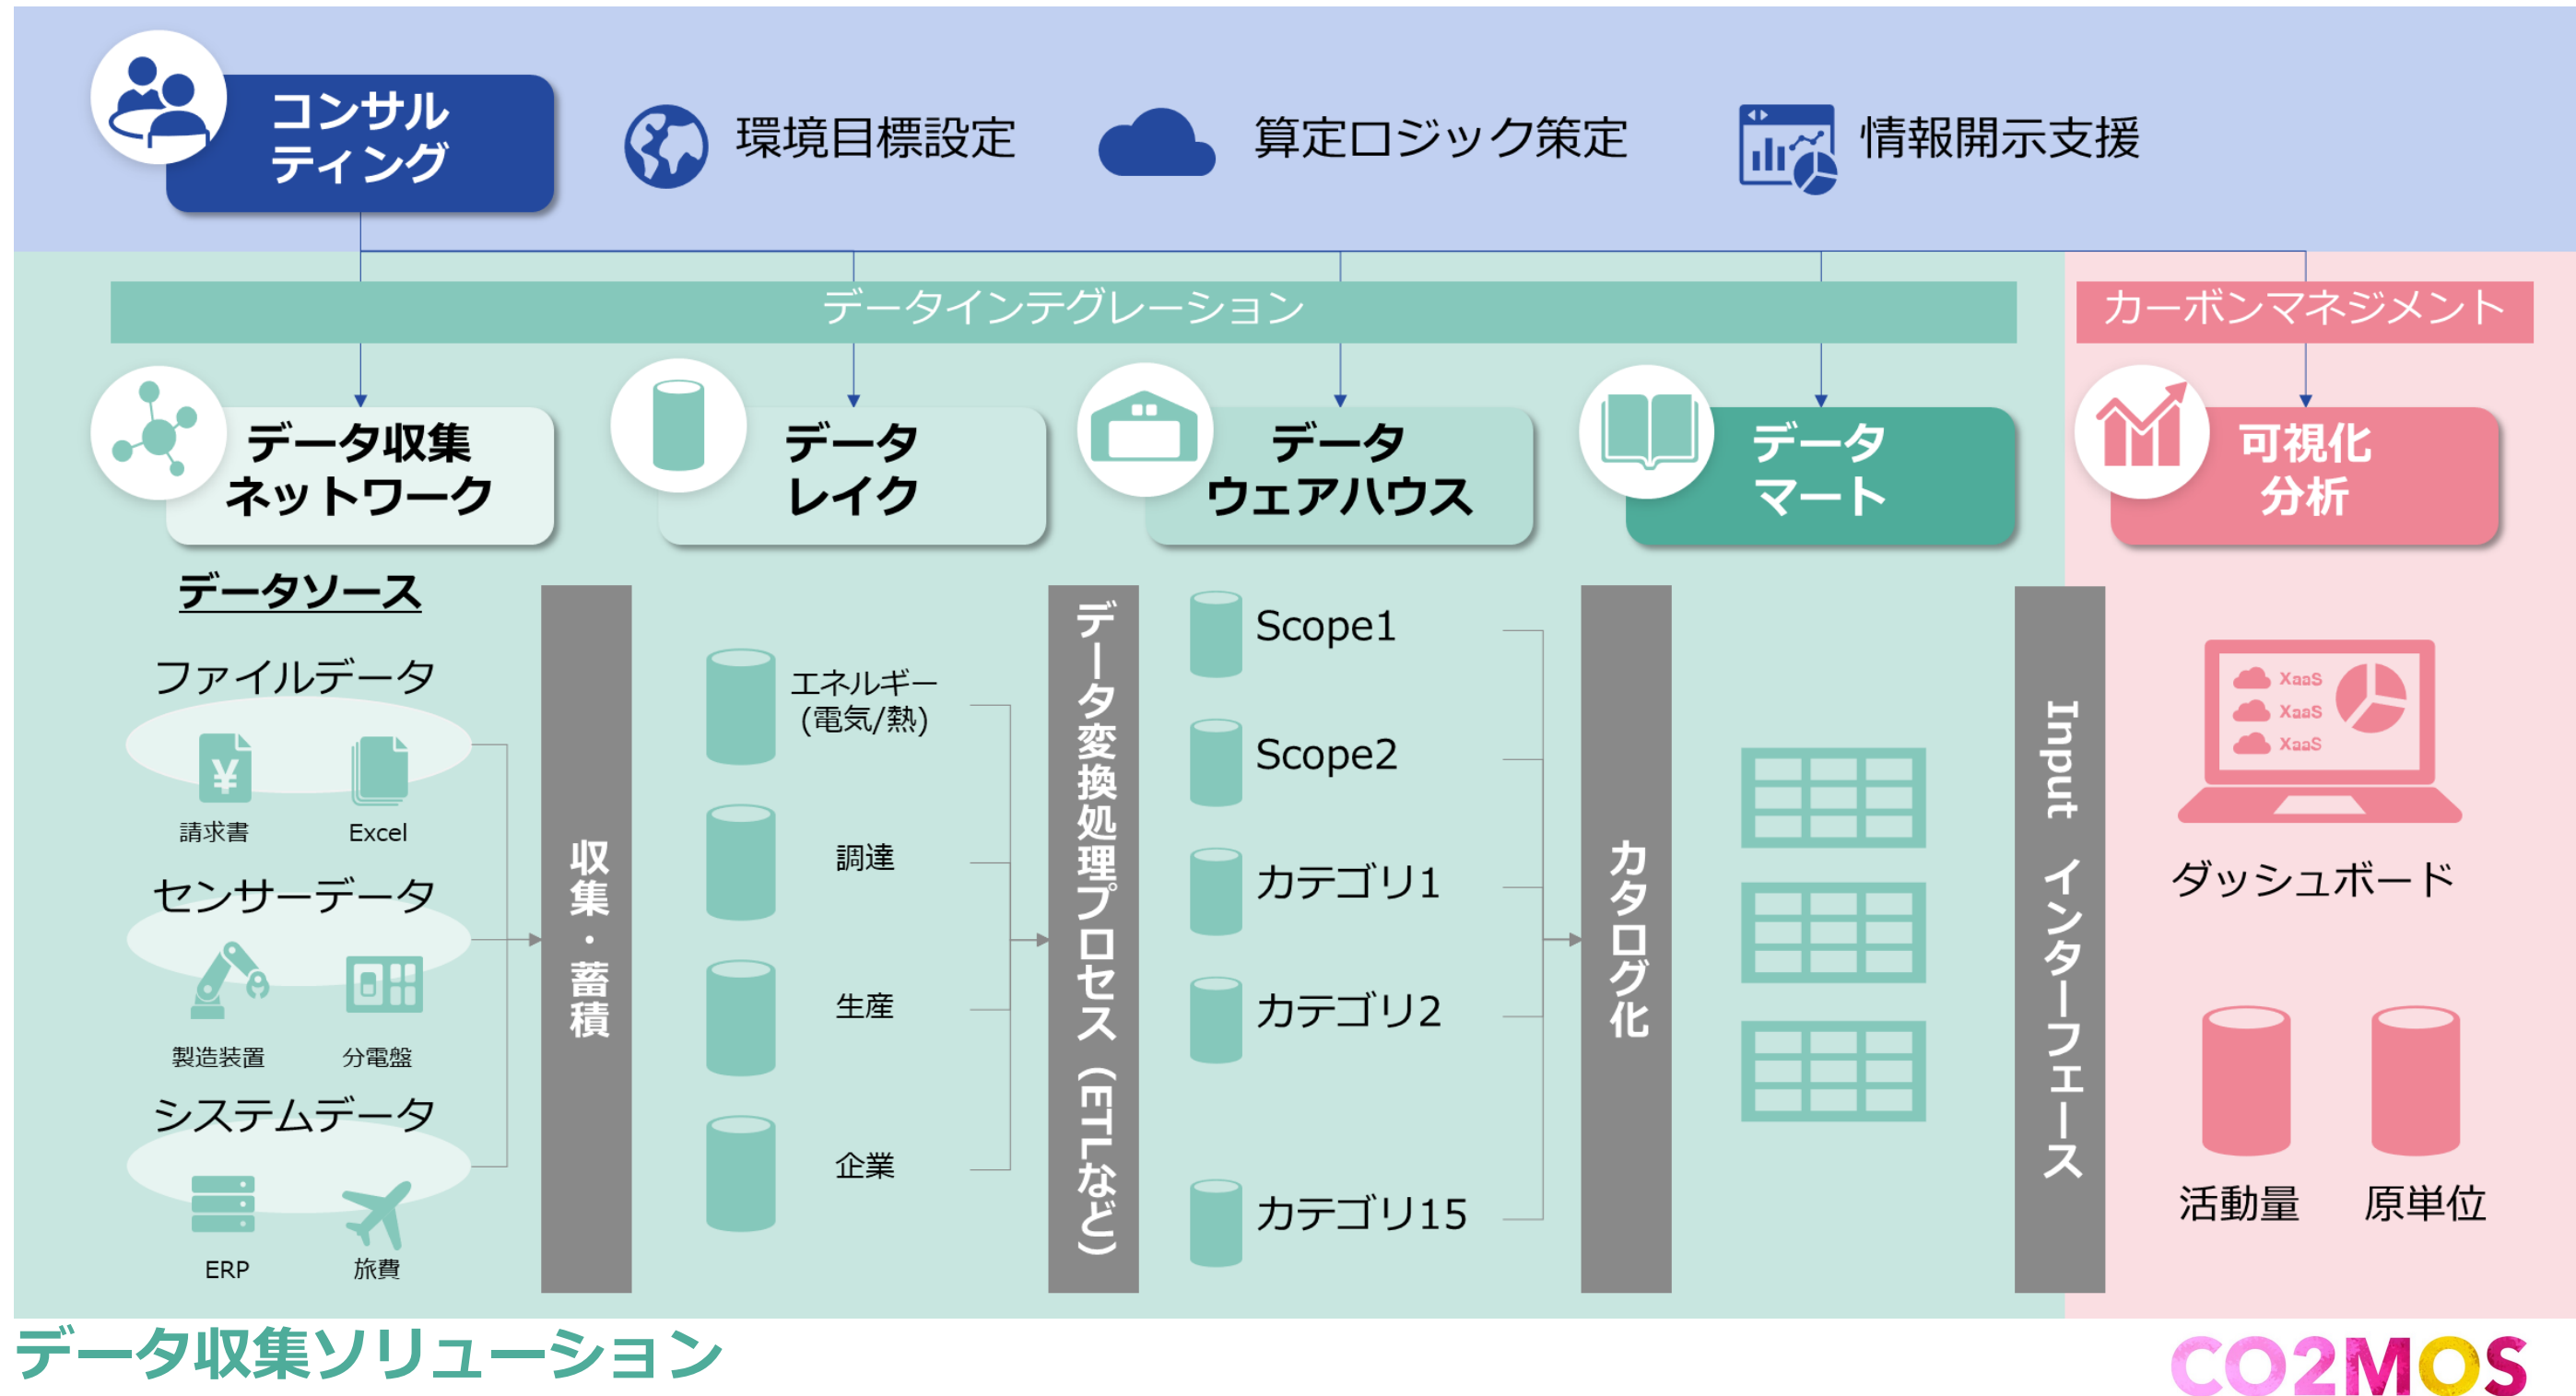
コンサルティング

環境目標設定

算定ロジック策定

情報開示支援

データインテグレーション

カーボンマネジメント

データ収集ネットワーク

データレイク

データウェアハウス

データマート

可視化分析

データソース

ファイルデータ

請求書

Excel

センサーデータ

製造装置

分電盤

システムデータ

ERP

旅費

収集・蓄積

エネルギー(電気/熱)

調達

生産

企業

データ変換処理プロセス(ETLなど)

Scope1

Scope2

カテゴリ1

カテゴリ2

カテゴリ15

カタログ化

Input インターフェース

XaaS

XaaS

XaaS

ダッシュボード

活動量

原単位

データ収集ソリューション

CO2MOS